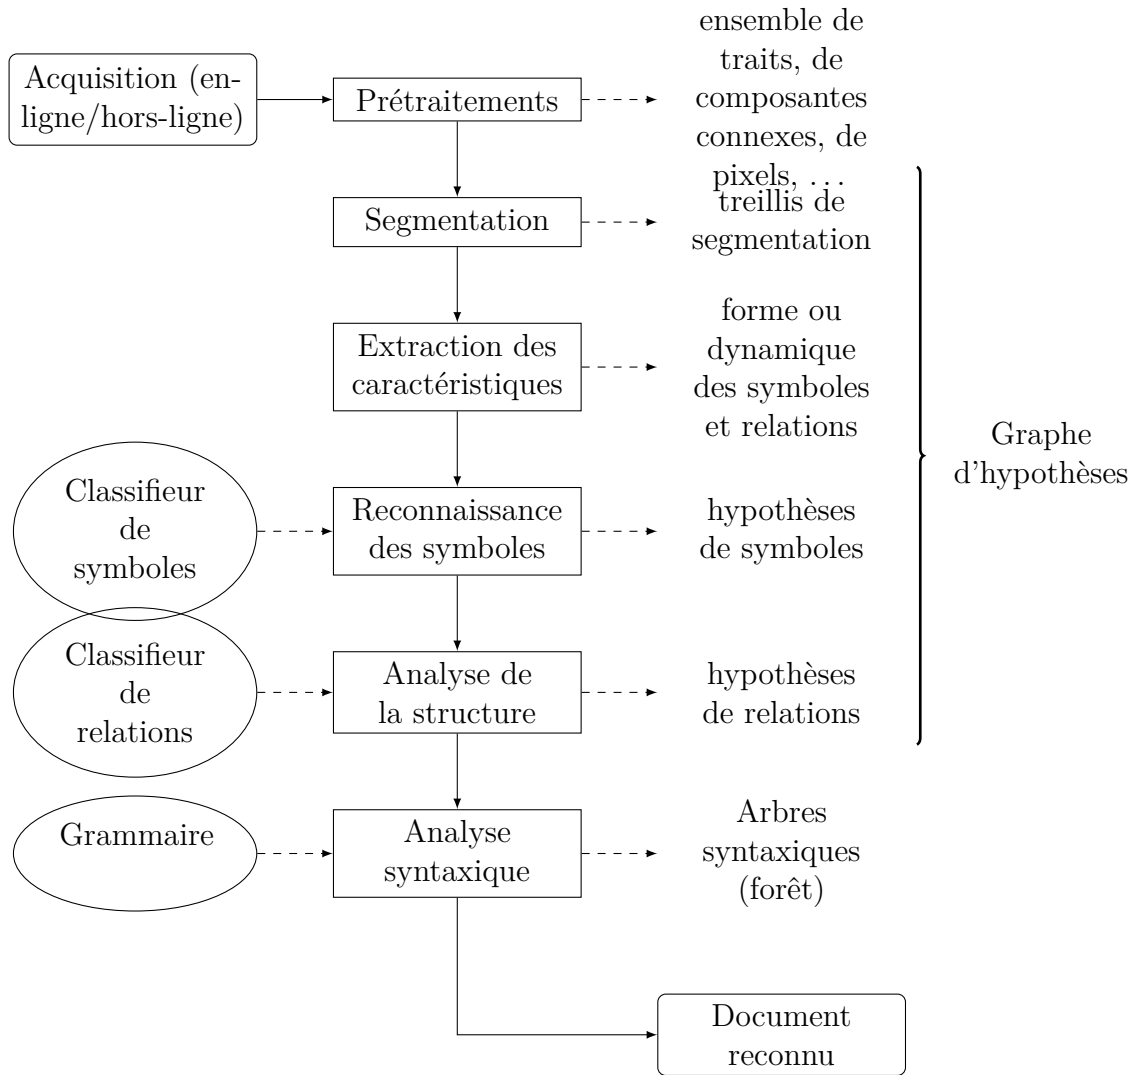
Acquisition (en-ligne/hors-ligne)

Prétraitements

ensemble de traits, de composantes connexes, de pixels, . . .

Segmentation

treillis de segmentation

Extraction des caractéristiques

forme ou dynamique des symboles et relations

Classifieur de symboles

Reconnaissance des symboles

hypothèses de symboles

Classifieur de relations

Analyse de la structure

hypothèses de relations

Graphe d'hypothèses

Grammaire

Analyse syntaxique

Arbres syntaxiques (forêt)

Document reconnu